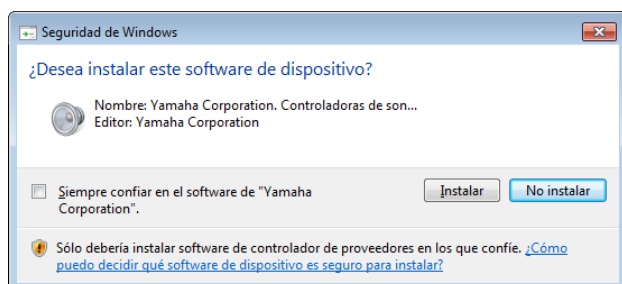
Seguridad de Windows

¿Desea instalar este software de dispositivo?

Nombre: Yamaha Corporation. Controladoras de son...
Editor: Yamaha Corporation

Siempre confiar en el software de "Yamaha Corporation".

Instalar

No instalar

Sólo debería instalar software de controlador de proveedores en los que confíe. ¿Cómo puedo decidir qué software de dispositivo es seguro para instalar?